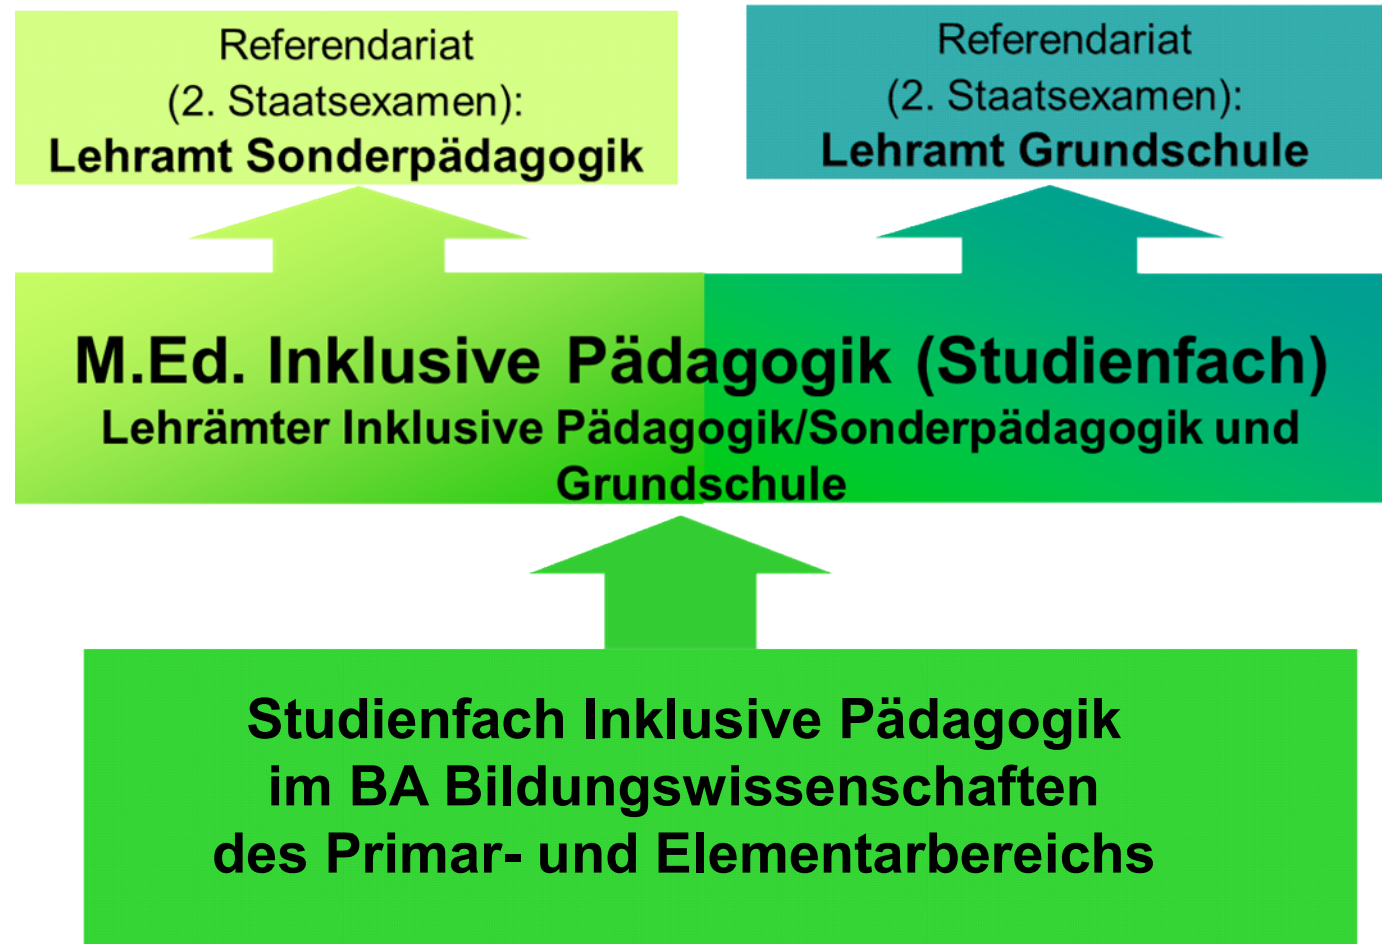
Referendariat
(2. Staatsexamen):
Lehramt Sonderpädagogik

Referendariat
(2. Staatsexamen):
Lehramt Grundschule

M.Ed. Inklusive Pädagogik (Studienfach)
Lehrämter Inklusive Pädagogik/Sonderpädagogik und Grundschule

Studienfach Inklusive Pädagogik
im BA Bildungswissenschaften
des Primar- und Elementarbereichs